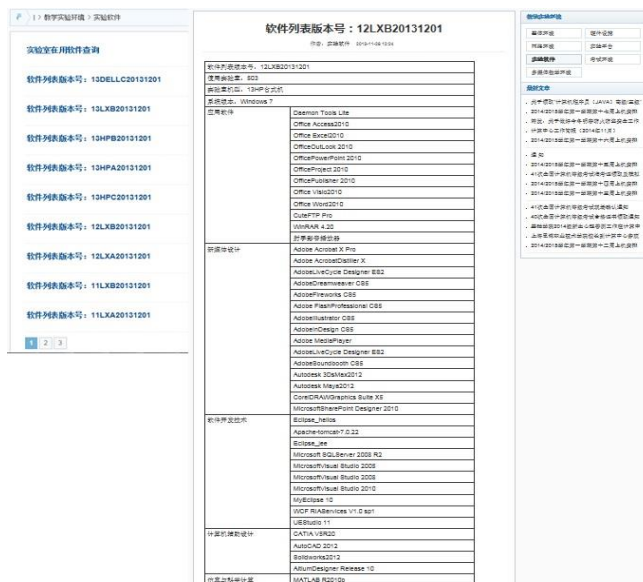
| > 教学实验环境 > 实验软件

实验室在用软件查询

软件列表版本号：13DELLC20131201

软件列表版本号：13LXB20131201

软件列表版本号：13HPB20131201

软件列表版本号：13HPA20131201

软件列表版本号：13HPC20131201

软件列表版本号：12LXB20131201

软件列表版本号：12LXA20131201

软件列表版本号：11LXB20131201

软件列表版本号：11LXA20131201

1 2 3

软件列表版本号：12LXB20131201

作者：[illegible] 2013-11-26 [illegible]

| | |
|---|---|
| 软件列表版本号：12LXB20131201 | |
| 使用实验室：803 | |
| 实验室机型：13HP台式机 | |
| 系统版本：Windows 7 | |
| 应用软件 | Daemon Tools Lite |
| | Office Access2010 |
| | Office Excel2010 |
| | Office OutLook 2010 |
| | OfficePowerPoint 2010 |
| | OfficeProject 2010 |
| | OfficePublisher 2010 |
| | Office Visio2010 |
| | Office Word2010 |
| | CuteFTP Pro |
| | WinRAR 4.20 |
| | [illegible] |
| 数字媒体设计 | Adobe Acrobat X Pro |
| | Adobe AcrobatDistiller X |
| | AdobeLiveCycle Designer ES2 |
| | AdobeDreamweaver CS5 |
| | AdobeFireworks CS5 |
| | Adobe FlashProfessional CS5 |
| | AdobeIllustrator CS5 |
| | AdobeInDesign CS5 |
| | Adobe MediaPlayer |
| | AdobeLiveCycle Designer ES2 |
| | AdobeSoundbooth CS5 |
| | Autodesk 3DsMax2012 |
| | Autodesk Maya2012 |
| | CorelDRAWGraphics Suite X5 |
| | MicrosoftSharePoint Designer 2010 |
| 软件开发技术 | Eclipse_helios |
| | Apache-tomcat-7.0.22 |
| | Eclipse_jee |
| | Microsoft SQLServer 2008 R2 |
| | MicrosoftVisual Studio 2005 |
| | MicrosoftVisual Studio 2008 |
| | MicrosoftVisual Studio 2010 |
| | MyEclipse 10 |
| | WCF RIAServices V1.0 sp1 |
| | UEStudio 11 |
| 计算机辅助设计 | CATIA V5R20 |
| | AutoCAD 2012 |
| | Solidworks2012 |
| | AltiumDesigner Release 10 |
| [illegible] | MATLAB R2010b |

教学实验环境

| | |
|---|---|
| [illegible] | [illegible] |
| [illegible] | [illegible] |
| 实验软件 | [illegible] |
| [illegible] | |

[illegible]